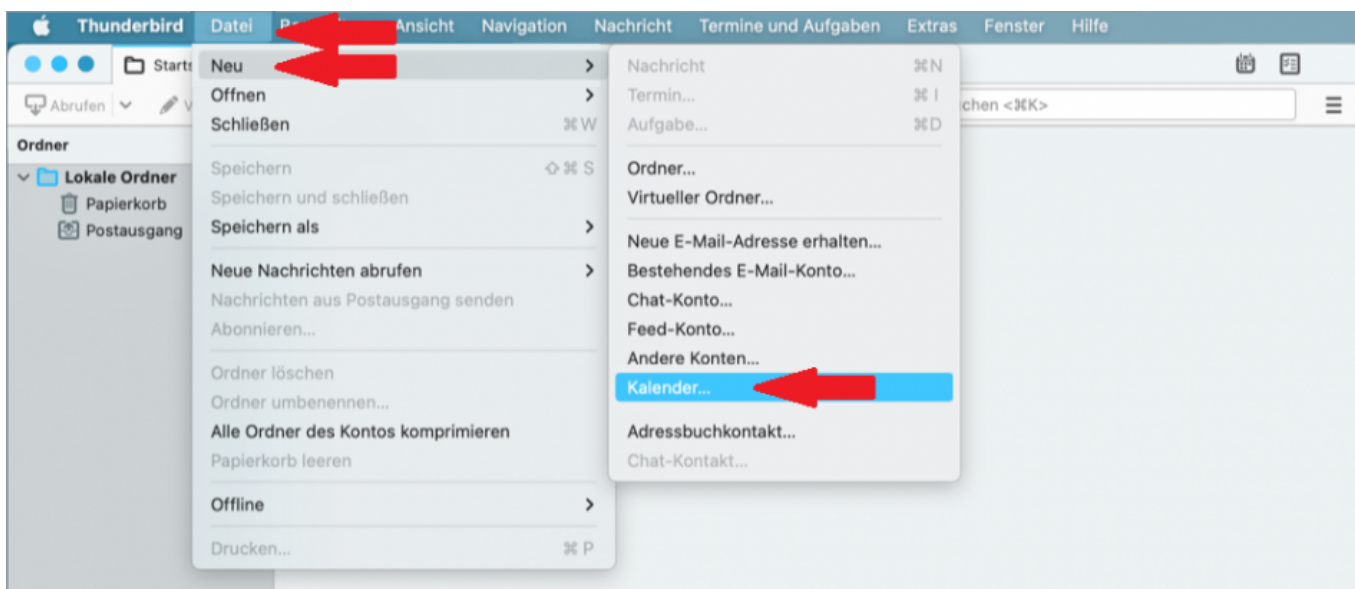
Thunderbird Datei Be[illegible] Ansicht Navigation Nachricht Termine und Aufgaben Extras Fenster Hilfe

Starts

Abrufen

chen <⌘K>

Ordner

Lokale Ordner
Papierkorb
Postausgang

Neu
Öffnen
Schließen ⌘W
Speichern ⇧⌘S
Speichern und schließen
Speichern als
Neue Nachrichten abrufen
Nachrichten aus Postausgang senden
Abonnieren...
Ordner löschen
Ordner umbenennen...
Alle Ordner des Kontos komprimieren
Papierkorb leeren
Offline
Drucken... ⌘P

Nachricht ⌘N
Termin... ⌘I
Aufgabe... ⌘D
Ordner...
Virtueller Ordner...
Neue E-Mail-Adresse erhalten...
Bestehendes E-Mail-Konto...
Chat-Konto...
Feed-Konto...
Andere Konten...
Kalender...
Adressbuchkontakt...
Chat-Kontakt...